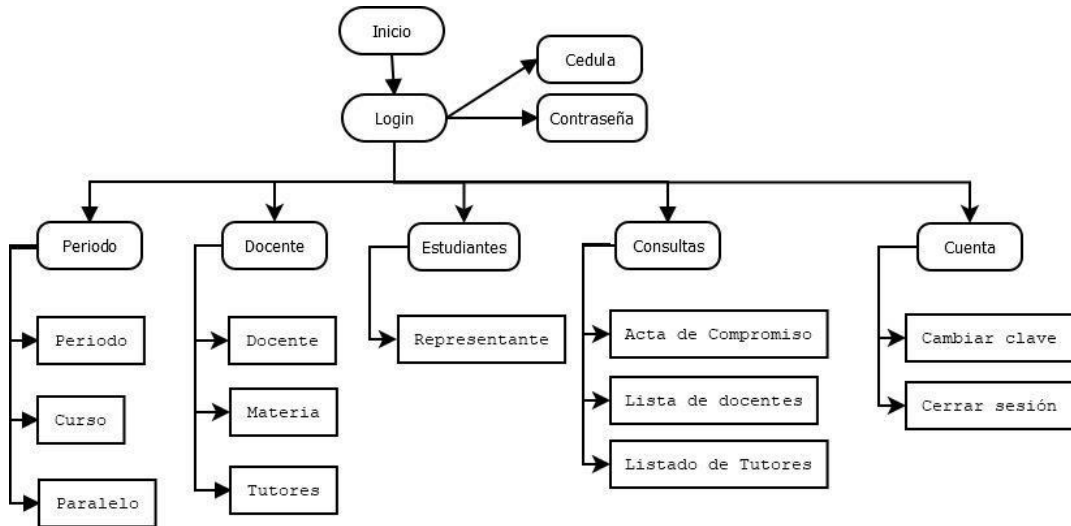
Inicio

Login

Cedula

Contraseña

Periodo

Periodo

Curso

Paralelo

Docente

Docente

Materia

Tutores

Estudiantes

Representante

Consultas

Acta de Compromiso

Lista de docentes

Listado de Tutores

Cuenta

Cambiar clave

Cerrar sesión